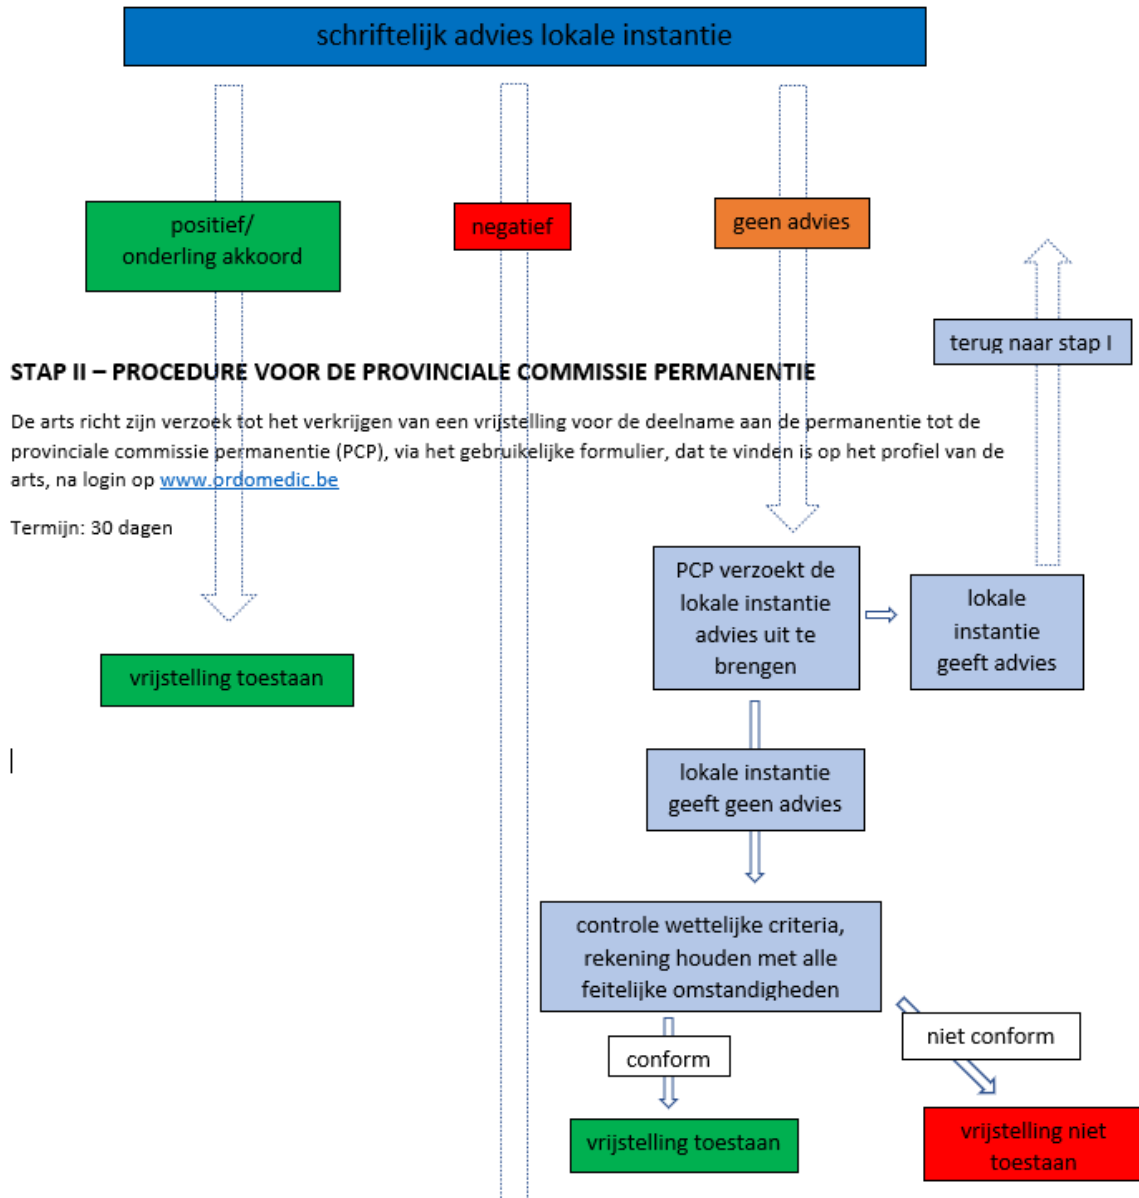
schriftelijk advies lokale instantie

positief/
onderling akkoord

negatief

geen advies

terug naar stap I

STAP II – PROCEDURE VOOR DE PROVINCIALE COMMISSIE PERMANENTIE

De arts richt zijn verzoek tot het verkrijgen van een vrijstelling voor de deelname aan de permanentie tot de provinciale commissie permanentie (PCP), via het gebruikelijke formulier, dat te vinden is op het profiel van de arts, na login op www.ordomedic.be

Termijn: 30 dagen

PCP verzoekt de lokale instantie advies uit te brengen

lokale instantie geeft advies

vrijstelling toestaan

lokale instantie geeft geen advies

controle wettelijke criteria, rekening houden met alle feitelijke omstandigheden

conform

niet conform

vrijstelling toestaan

vrijstelling niet toestaan